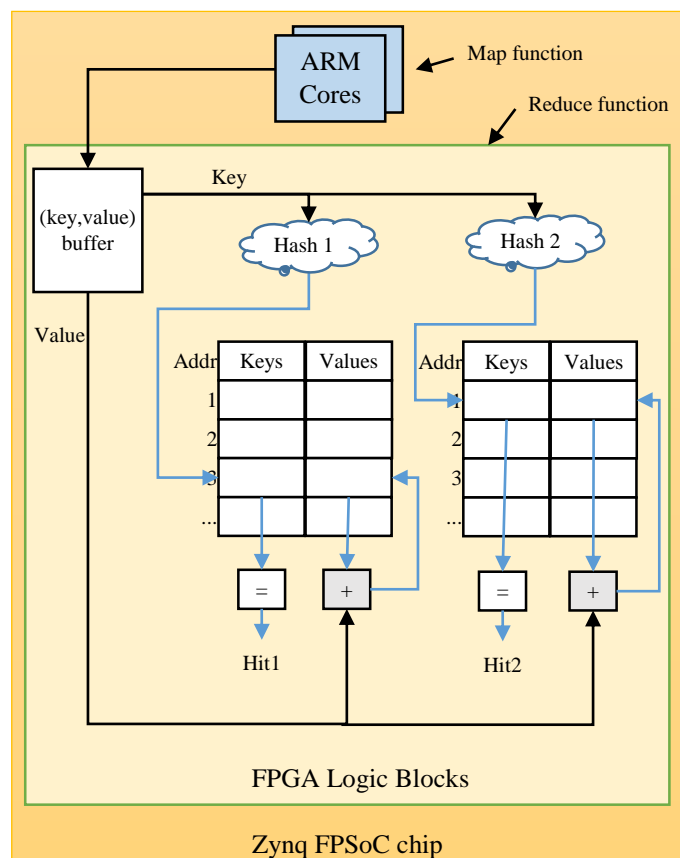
ARM Cores

Map function

Reduce function

(key,value) buffer

Key

Hash 1

Hash 2

Value

| Addr | Keys | Values |
|---|---|---|
| 1 | | |
| 2 | | |
| 3 | | |
| ... | | |

| Addr | Keys | Values |
|---|---|---|
| 1 | | |
| 2 | | |
| 3 | | |
| ... | | |

=

+

=

+

Hit1

Hit2

FPGA Logic Blocks

Zynq FPSoC chip